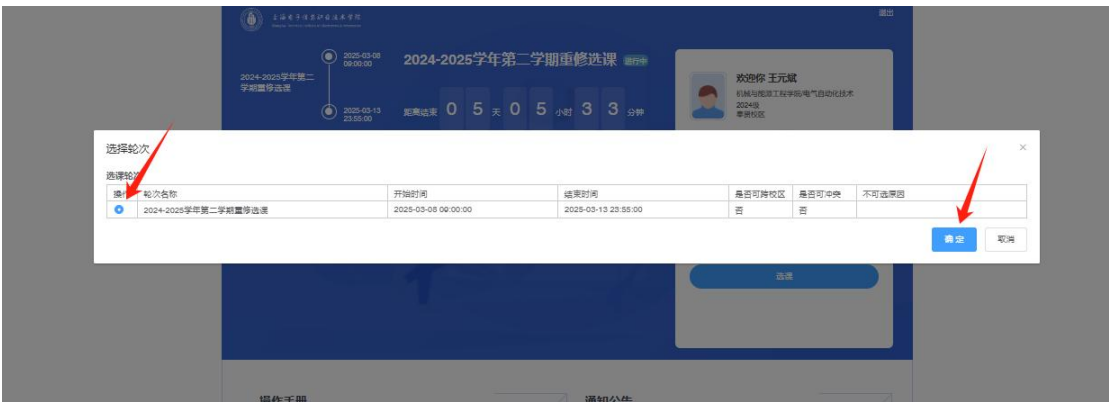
上海电子信息职业技术学院

退出

2025-03-08 09:00:00

2024-2025学年第二学期重修选课

2025-03-13 23:55:00

2024-2025学年第二学期重修选课 进行中

距离结束 0 5 天 0 5 小时 3 3 分钟

欢迎你 王元斌

机械与能源工程学院电气自动化技术

2024级

奉贤校区

选择轮次

×

选课轮次

| 操作 | 轮次名称 | 开始时间 | 结束时间 | 是否可跨校区 | 是否可冲突 | 不可选原因 |
|---|---|---|---|---|---|---|
|  | 2024-2025学年第二学期重修选课 | 2025-03-08 09:00:00 | 2025-03-13 23:55:00 | 否 | 否 |  |

确定

取消

选课

操作手册

通知公告